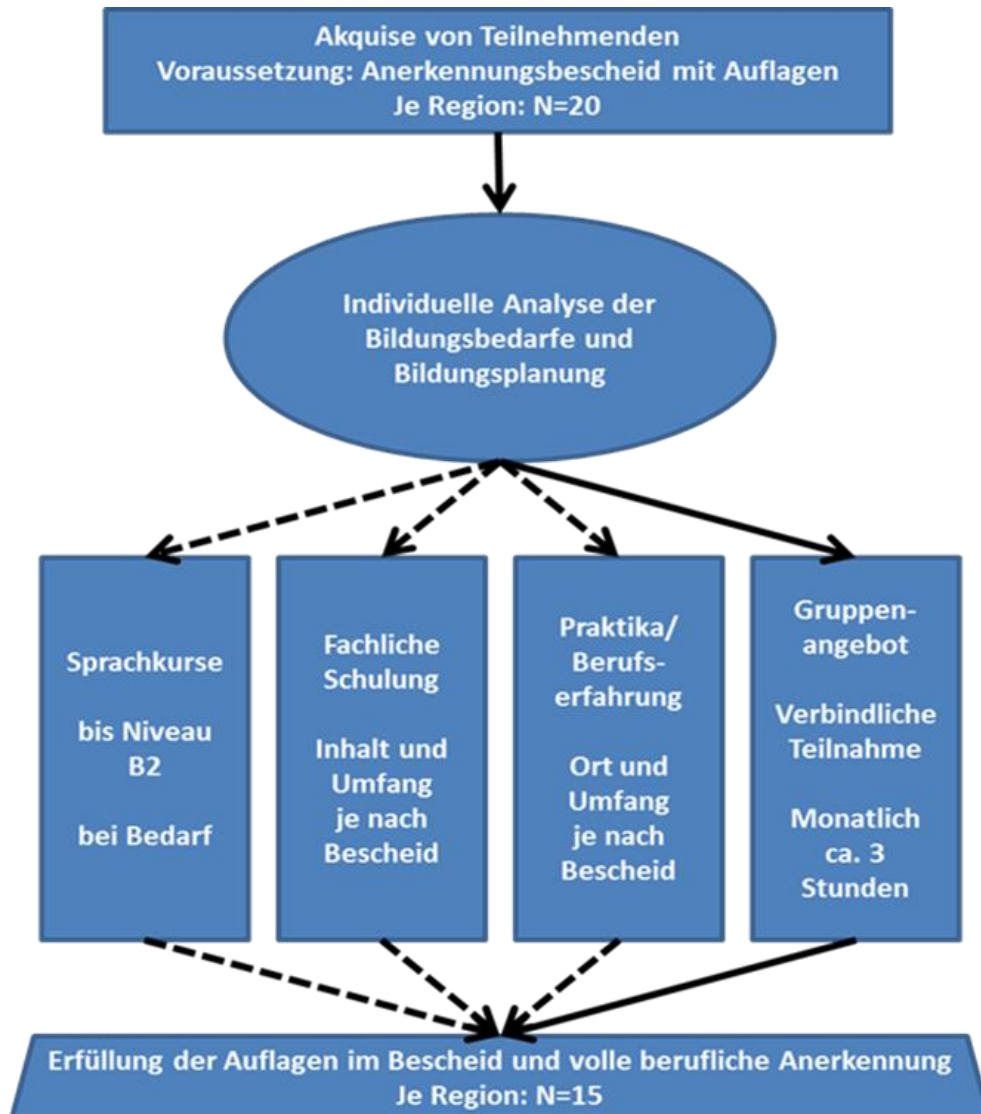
Akquise von Teilnehmenden
Voraussetzung: Anerkennungsbescheid mit Auflagen
Je Region: N=20

Individuelle Analyse der Bildungsbedarfe und Bildungsplanung

Sprachkurse

bis Niveau B2

bei Bedarf

Fachliche Schulung

Inhalt und Umfang je nach Bescheid

Praktika/ Berufserfahrung

Ort und Umfang je nach Bescheid

Gruppenangebot

Verbindliche Teilnahme

Monatlich ca. 3 Stunden

Erfüllung der Auflagen im Bescheid und volle berufliche Anerkennung
Je Region: N=15